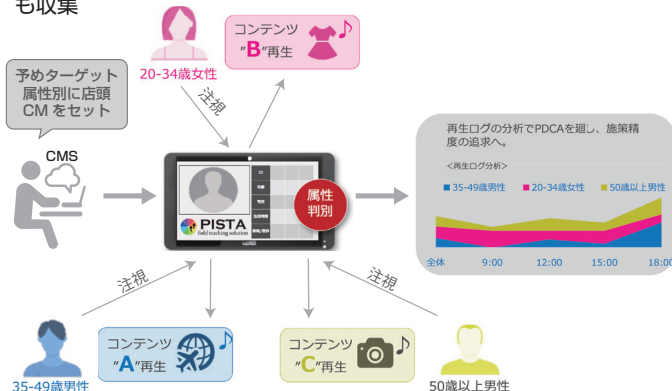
も収集

予めターゲット属性別に店頭CMをセット

CMS

20-34歳女性

注視

コンテンツ "B"再生

PISTA field tracking solution

属性判別

注視

35-49歳男性

コンテンツ "A"再生

コンテンツ "C"再生

注視

50歳以上男性

再生ログの分析でPDCAを廻し、施策精度の追求へ。

<再生ログ分析>

35-49歳男性 20-34歳女性 50歳以上男性

全体 9:00 12:00 15:00 18:00